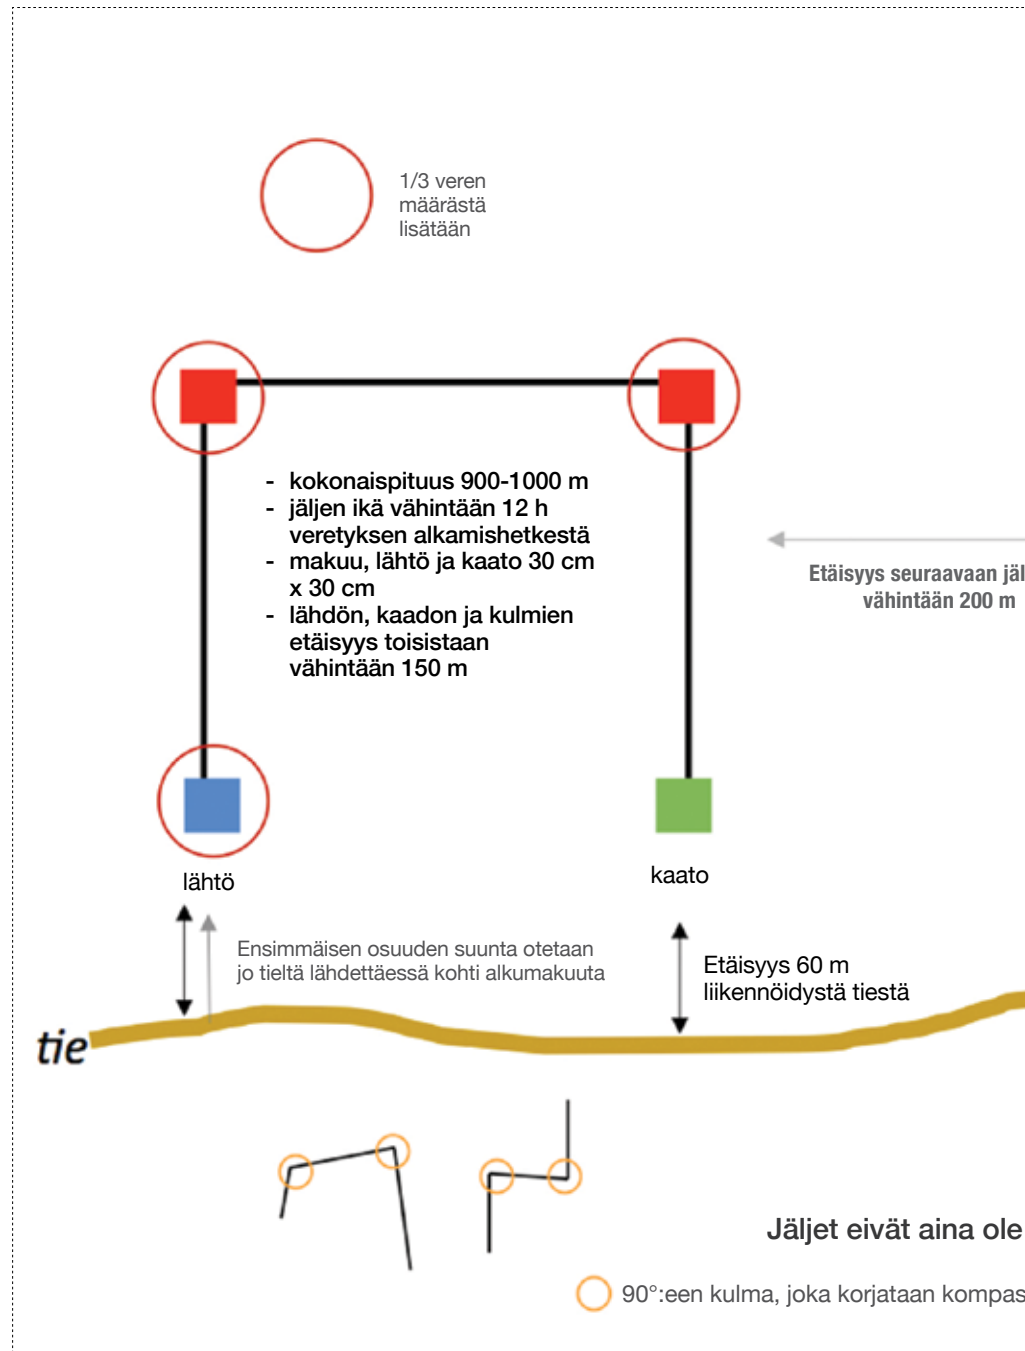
1/3 veren määrästä lisätään

- kokonaispituus 900-1000 m
- jäljen ikä vähintään 12 h veretyksen alkamishetkestä
- makuu, lähtö ja kaato 30 cm x 30 cm
- lähdön, kaadon ja kulmien etäisyys toisistaan vähintään 150 m

Etäisyys seuraavaan jäl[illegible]
vähintään 200 m

lähtö

kaato

Ensimmäisen osuuden suunta otetaan jo tieltä lähdettäessä kohti alkumakuuta

Etäisyys 60 m liikennöidystä tiestä

tie

Jäljet eivät aina ole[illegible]

90°:een kulma, joka korjataan kompas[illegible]